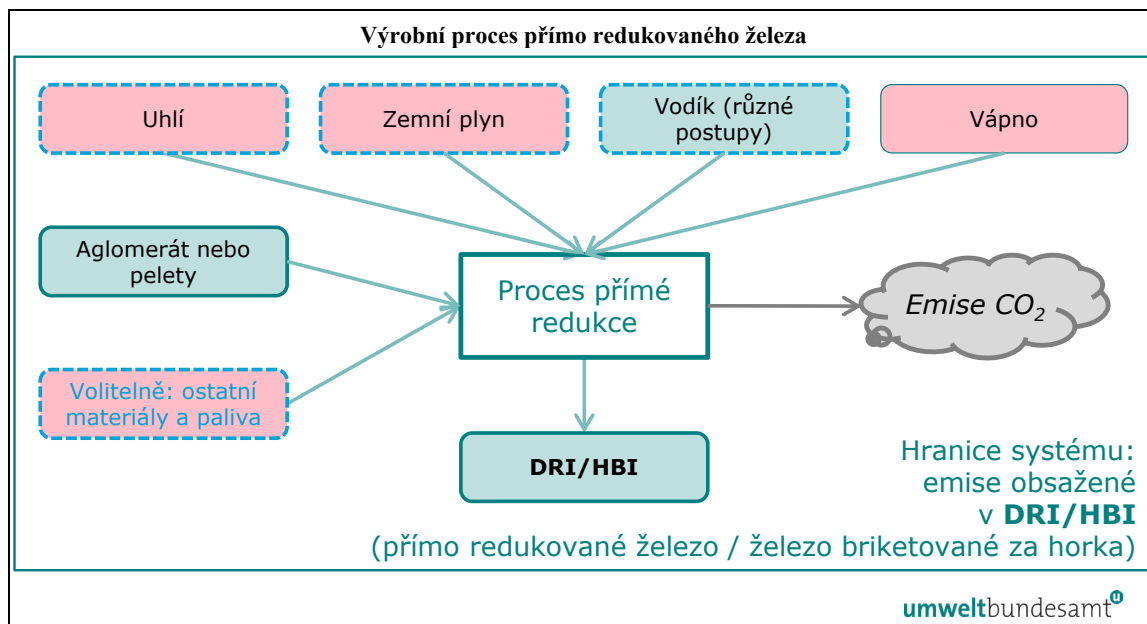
Výrobní proces přímo redukovaného železa

Uhlí

Zemní plyn

Vodík (různé postupy)

Vápno

Aglomerát nebo pelety

Proces přímé redukce

Emise $CO_2$

Volitelně: ostatní materiály a paliva

DRI/HBI

Hranice systému: emise obsažené v DRI/HBI (přímo redukované železo / železo briketované za horka)

umweltbundesamt